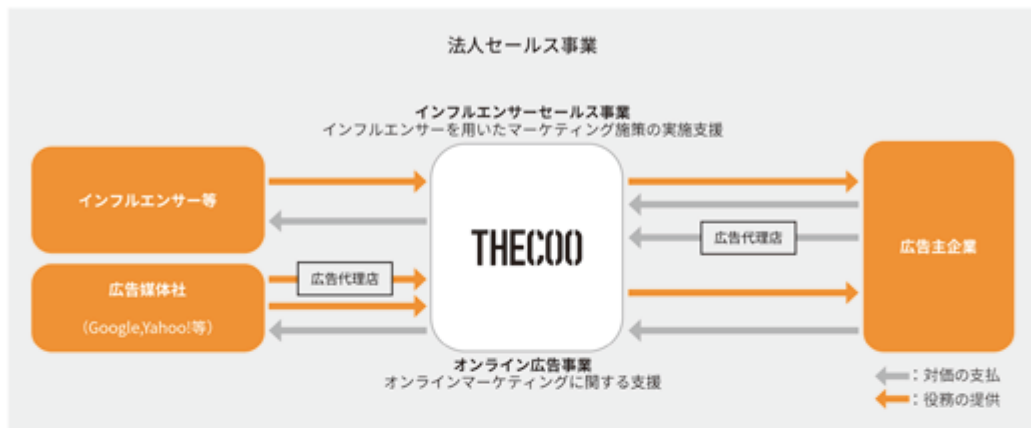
法人セールス事業

インフルエンサーセールス事業
インフルエンサーを用いたマーケティング施策の実施支援

インフルエンサー等

広告媒体社

（Google,Yahoo!等）

広告代理店

THECOO

広告代理店

広告主企業

オンライン広告事業
オンラインマーケティングに関する支援

：対価の支払

：役務の提供